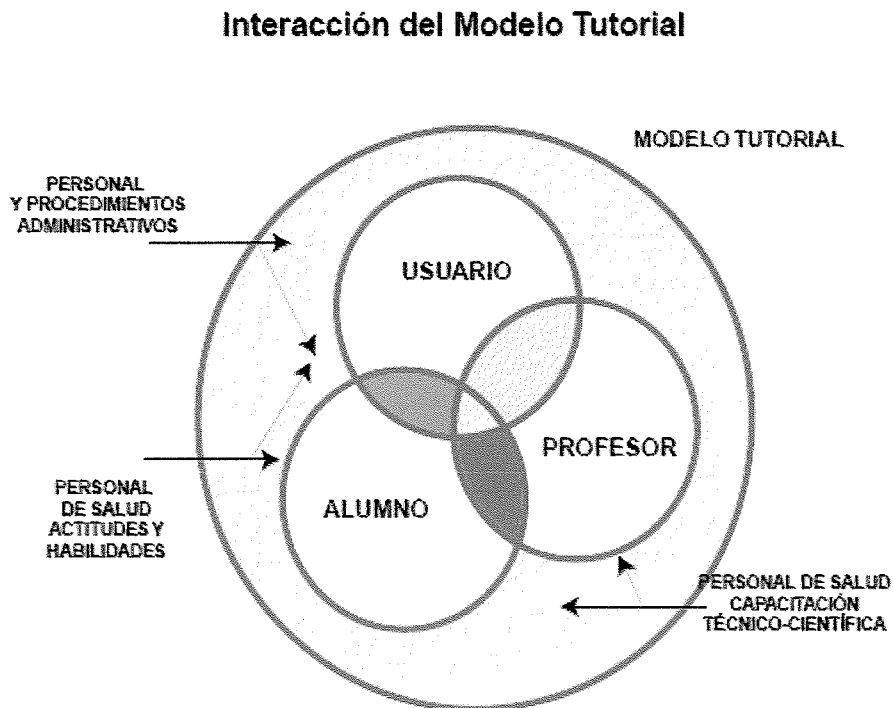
Interacción del Modelo Tutorial

MODELO TUTORIAL

PERSONAL Y PROCEDIMIENTOS ADMINISTRATIVOS

USUARIO

PROFESOR

ALUMNO

PERSONAL DE SALUD ACTITUDES Y HABILIDADES

PERSONAL DE SALUD CAPACITACIÓN TÉCNICO-CIENTÍFICA